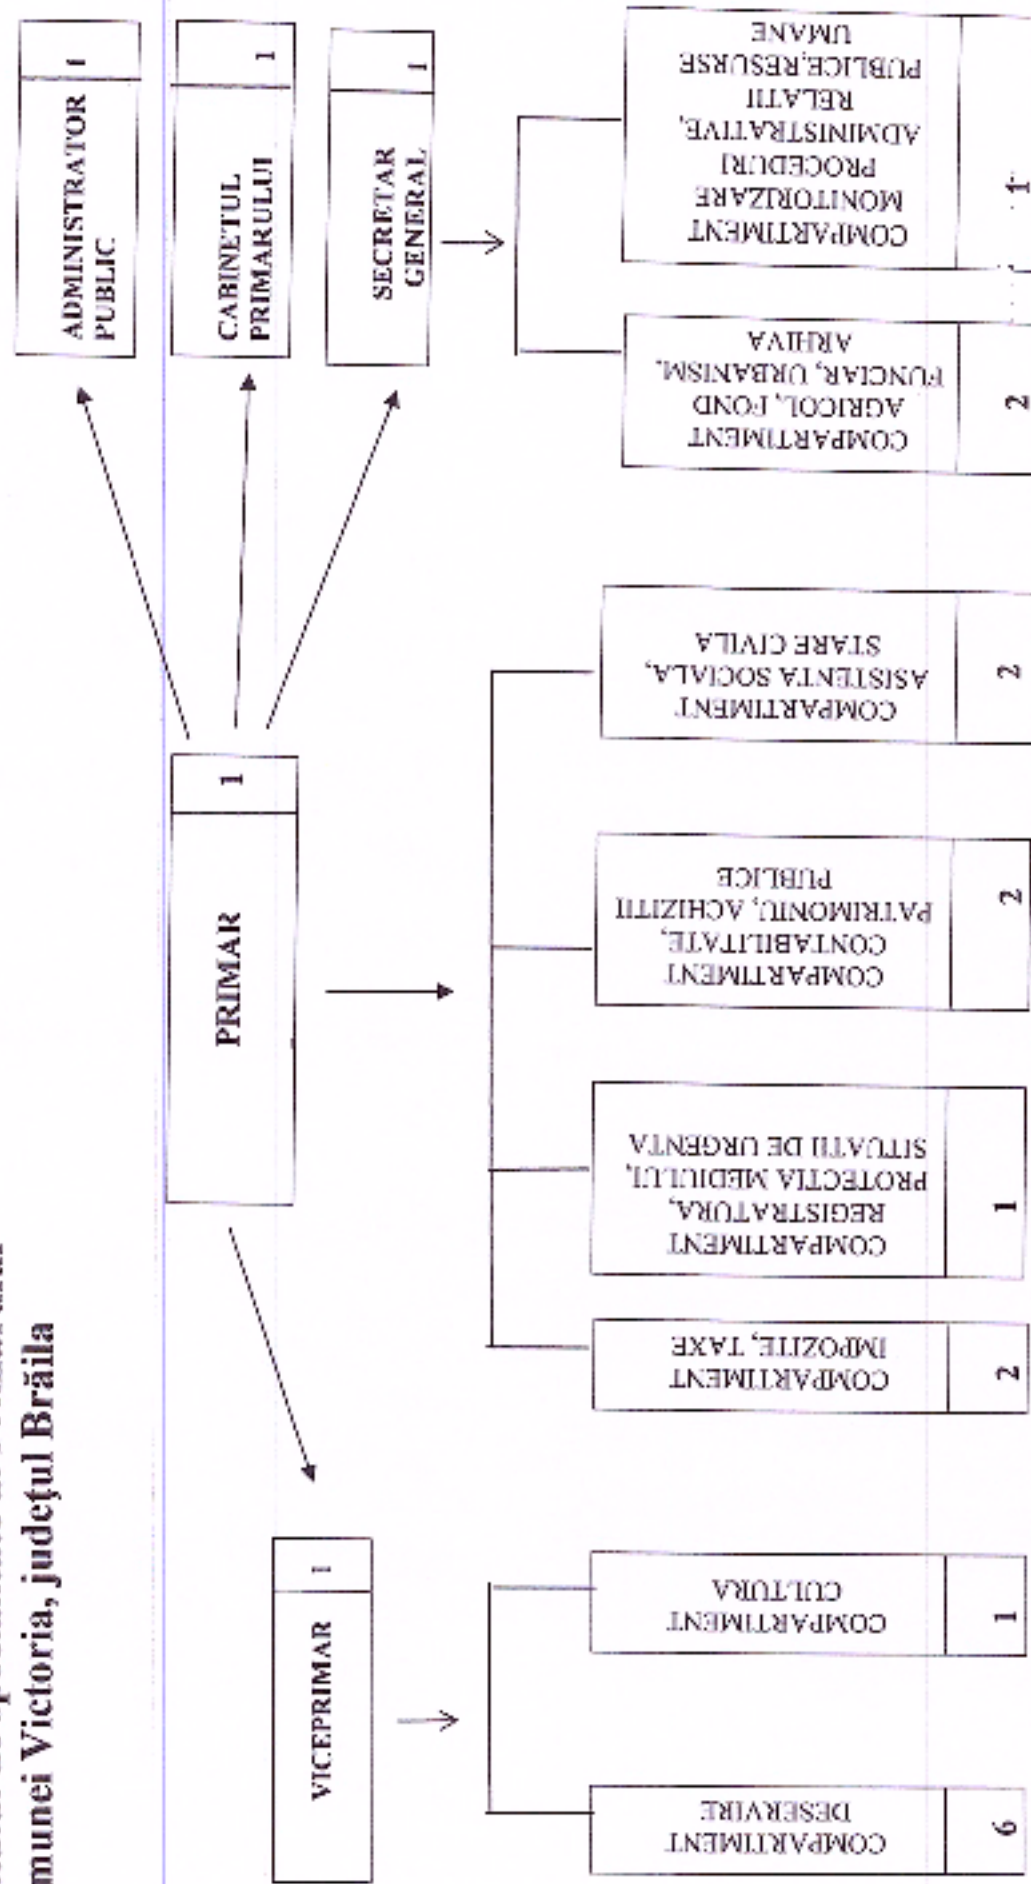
munei Victoria, județul Brăila

ADMINISTRATOR PUBLIC 1

CABINETUL PRIMARULUI 1

SECRETAR GENERAL 1

PRIMAR 1

VICEPRIMAR 1

COMPARTIMENT AGRICOL, FOND FUNCIAR, URBANISM, ARHIVA 2

COMPARTIMENT MONITORIZARE PROCEDURI ADMINISTRATIVE, RELATII PUBLICE,RESURSE UMANE 1

COMPARTIMENT IMPOZITE, TAXE 2

COMPARTIMENT REGISTRATURA, PROTECTIA MEDIULUI, SITUATII DE URGENTA 1

COMPARTIMENT CONTABILITATE, PATRIMONIU, ACHIZITII PUBLICE 2

COMPARTIMENT ASISTENTA SOCIALA, STARE CIVILA 2

COMPARTIMENT DESERVIRE 6

COMPARTIMENT CULTURA 1